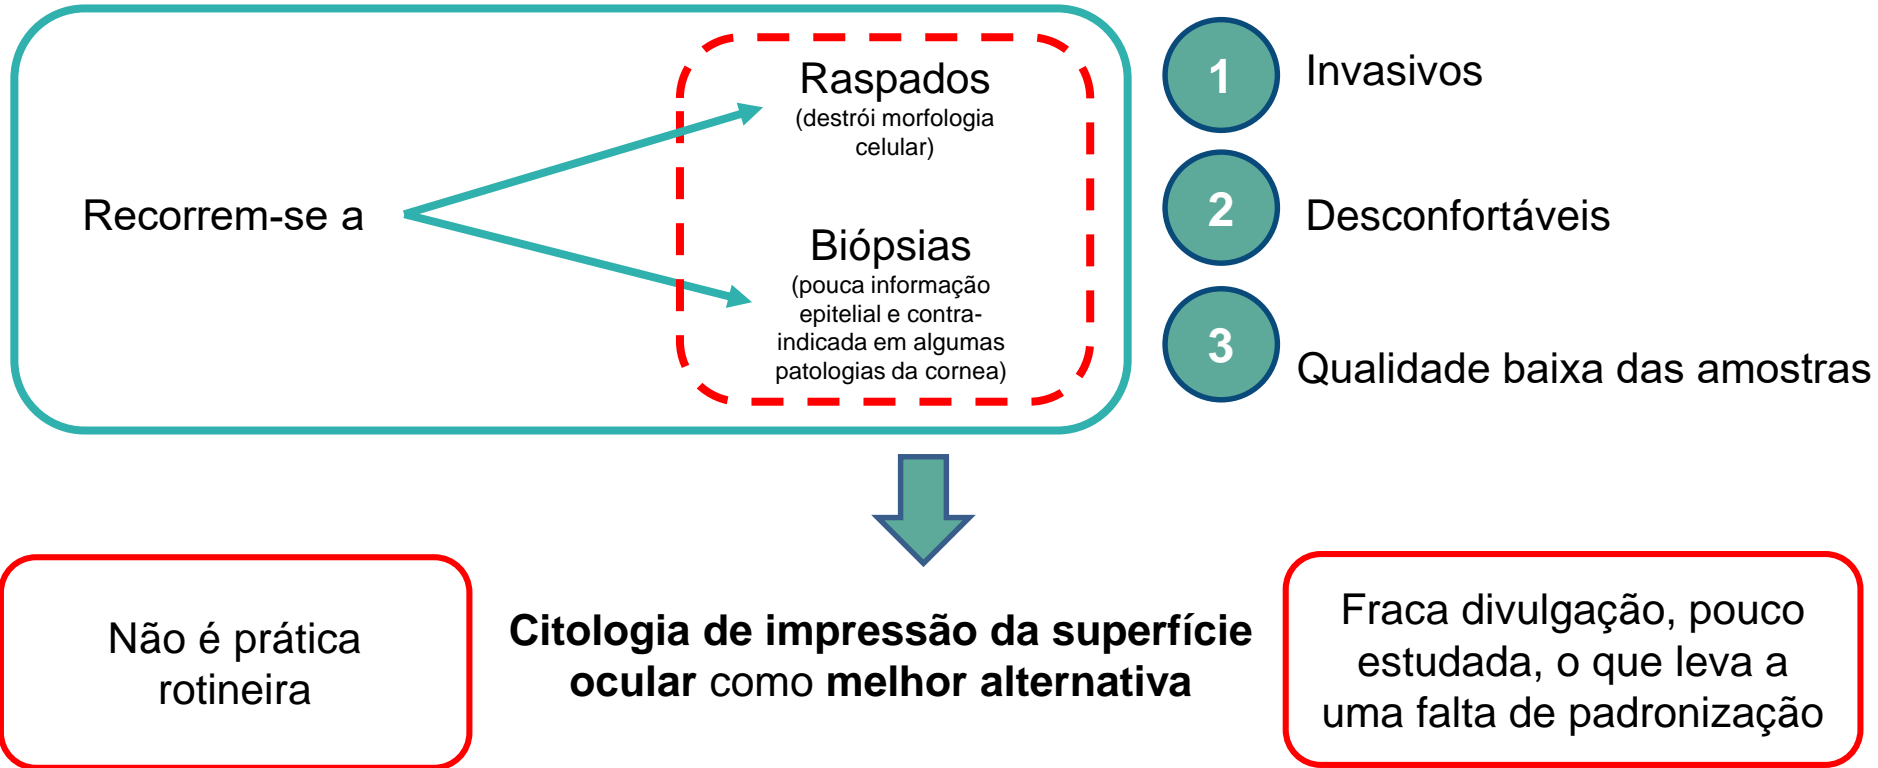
Recorrem-se a

Raspados
(destrói morfologia celular)

Biópsias
(pouca informação epitelial e contra-indicada em algumas patologias da cornea)

1 Invasivos

2 Desconfortáveis

3 Qualidade baixa das amostras

Não é prática rotineira

**Citologia de impressão da superfície ocular** como **melhor alternativa**

Fraca divulgação, pouco estudada, o que leva a uma falta de padronização